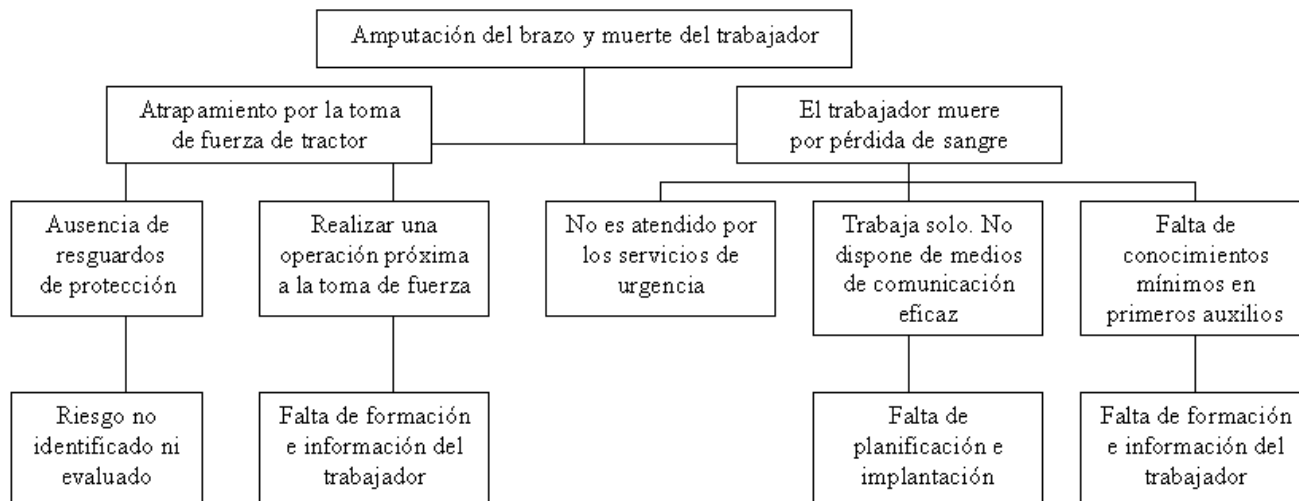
Amputación del brazo y muerte del trabajador

Atrapamiento por la toma de fuerza de tractor

El trabajador muere por pérdida de sangre

Ausencia de resguardos de protección

Riesgo no identificado ni evaluado

Realizar una operación próxima a la toma de fuerza

Falta de formación e información del trabajador

No es atendido por los servicios de urgencia

Trabaja solo. No dispone de medios de comunicación eficaz

Falta de planificación e implantación

Falta de conocimientos mínimos en primeros auxilios

Falta de formación e información del trabajador